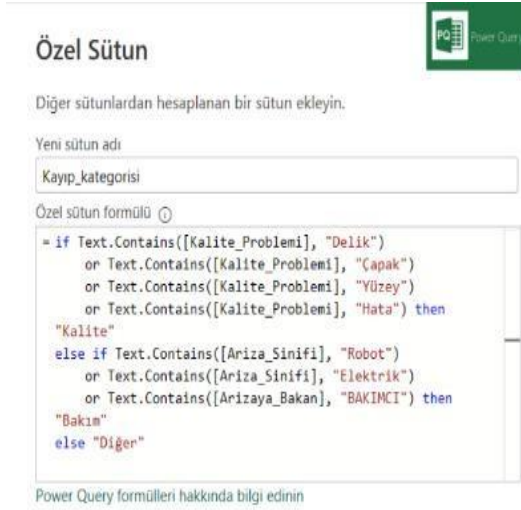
Özel Sütun

PQ Power Quer

Diğer sütunlardan hesaplanan bir sütun ekleyin.

Yeni sütun adı

Kayıp_kategorisi

Özel sütun formülü ⓘ

= if Text.Contains([Kalite_Problemi], "Delik")
 or Text.Contains([Kalite_Problemi], "Çapak")
 or Text.Contains([Kalite_Problemi], "Yüzey")
 or Text.Contains([Kalite_Problemi], "Hata") then
"Kalite"
else if Text.Contains([Ariza_Sinifi], "Robot")
 or Text.Contains([Ariza_Sinifi], "Elektrik")
 or Text.Contains([Arizaya_Bakan], "BAKIMCI") then
"Bakım"
else "Diğer"

Power Query formülleri hakkında bilgi edinin